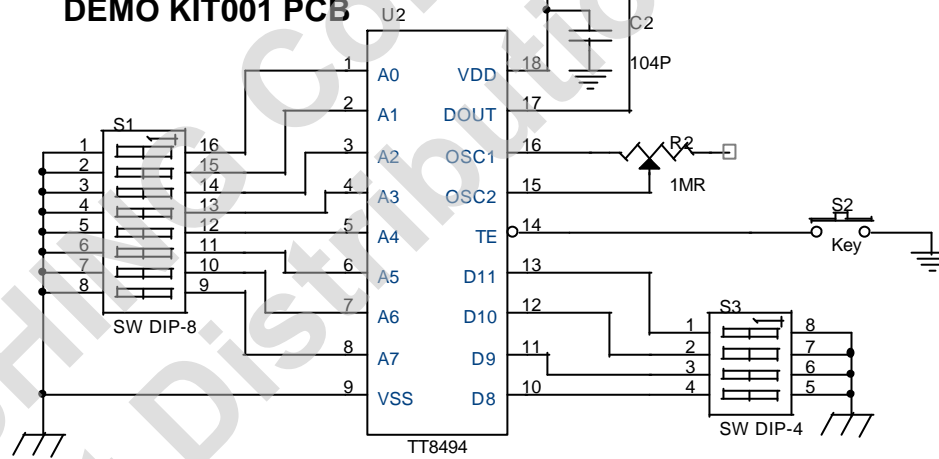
DEMO KIT001 PCB

U2

C2

104P

1 A0
2 A1
3 A2
4 A3
5 A4
6 A5
7 A6
8 A7
9 VSS

VDD 18
DOUT 17
OSC1 16
OSC2 15
TE 14
D11 13
D10 12
D9 11
D8 10

TT8494

R2

1MR

S2

Key

S1

1 16
2 15
3 14
4 13
5 12
6 11
7 10
8 9

SW DIP-8

S3

1 8
2 7
3 6
4 5

SW DIP-4